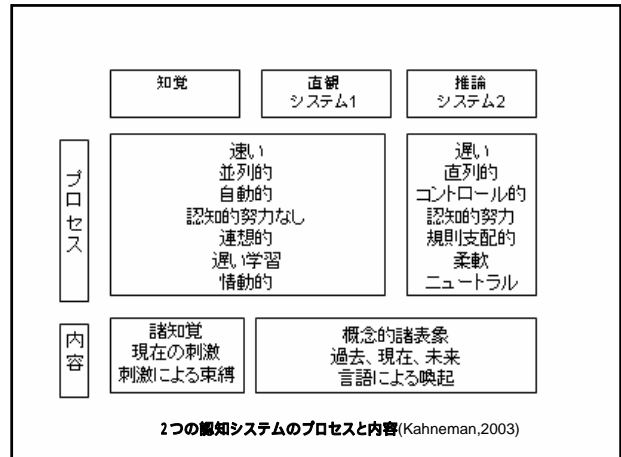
知覚

直観
システム1

推論
システム2

プロセス

速い
並列的
自動的
認知的努力なし
連想的
遅い学習
情動的

遅い
直列的
コントロール的
認知的努力
規則支配的
柔軟
ニュートラル

内容

諸知覚
現在の刺激
刺激による束縛

概念的諸表象
過去、現在、未来
言語による喚起

2つの認知システムのプロセスと内容(Kahneman,2003)